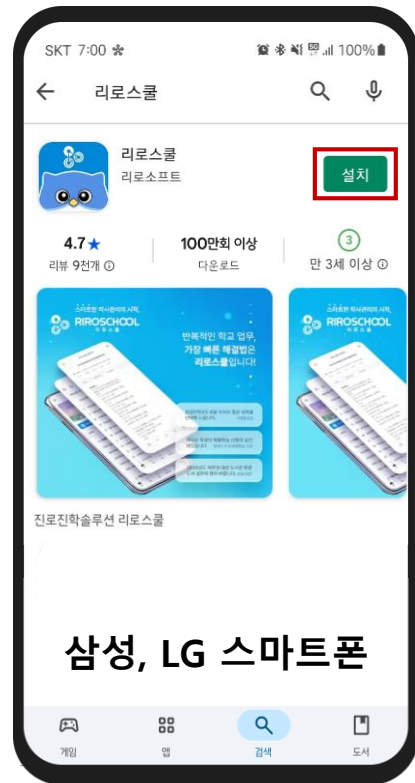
SKT 7:00 100%

리로스쿨

리로스쿨
리로소프트

설치

4.7★
리뷰 9천개

100만회 이상
다운로드

3
만 3세 이상

RIROSCHOOL

반복적인 학교 업무,
가장 빠른 해결법은
리로스쿨입니다!

RIROSCHOOL

진로진학솔루션 리로스쿨

삼성, LG 스마트폰

게임
앱
검색
도서